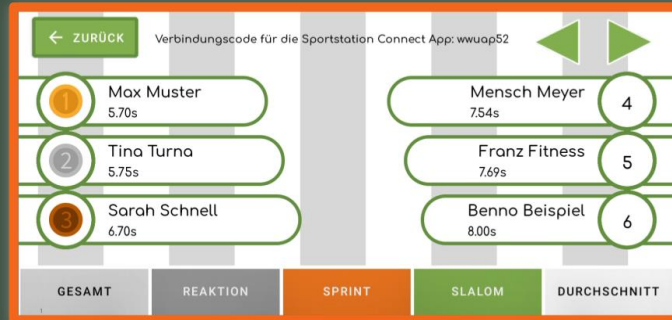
← ZURÜCK Verbindungscode für die Sportstation Connect App: wwuap52

1 Max Muster
5.70s

2 Tina Turna
5.75s

3 Sarah Schnell
6.70s

Mensch Meyer 4
7.54s

Franz Fitness 5
7.69s

Benno Beispiel 6
8.00s

GESAMT REAKTION SPRINT SLALOM DURCHSCHNITT